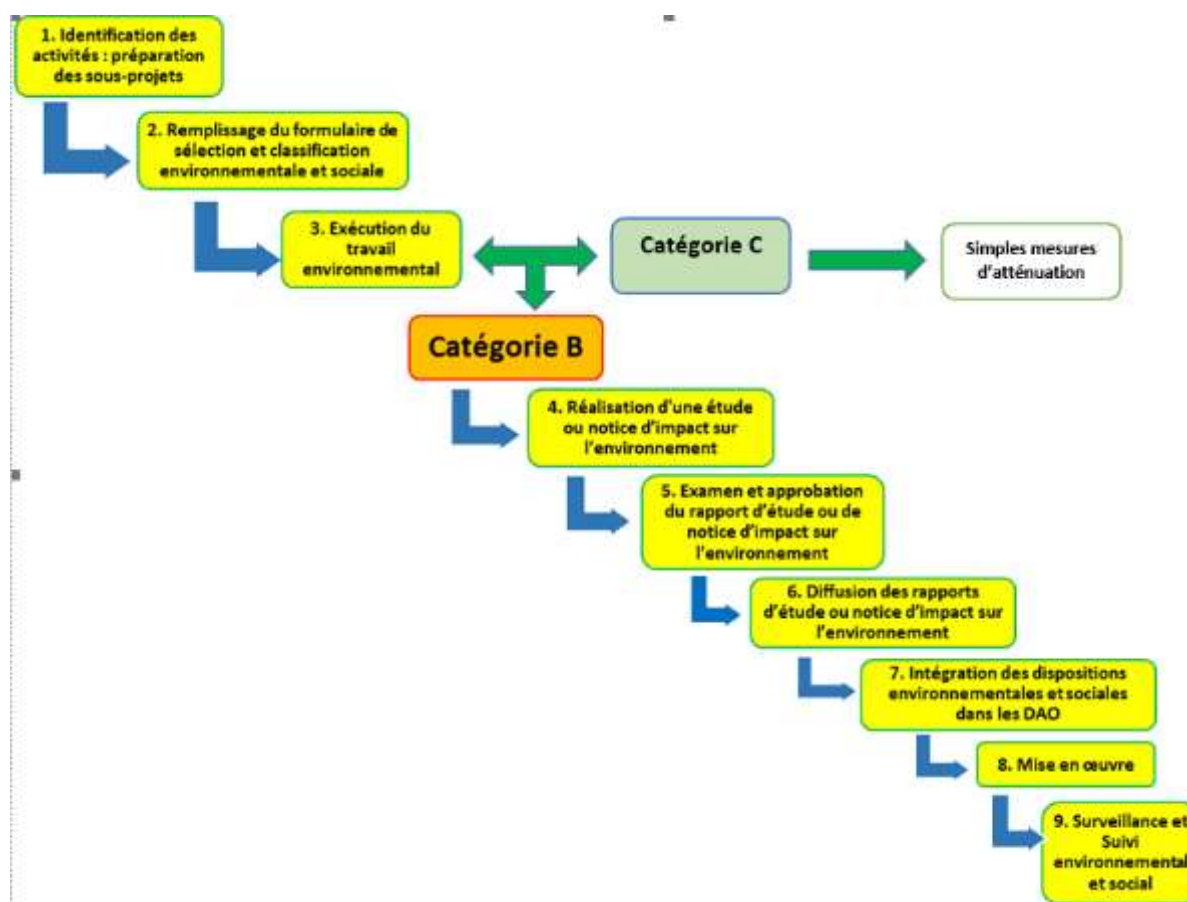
1. Identification des activités : préparation des sous-projets

2. Remplissage du formulaire de sélection et classification environnementale et sociale

3. Exécution du travail environnemental

Catégorie C

Simples mesures d'atténuation

Catégorie B

4. Réalisation d'une étude ou notice d'impact sur l'environnement

5. Examen et approbation du rapport d'étude ou de notice d'impact sur l'environnement

6. Diffusion des rapports d'étude ou notice d'impact sur l'environnement

7. Intégration des dispositions environnementales et sociales dans les DAO

8. Mise en œuvre

9. Surveillance et Suivi environnemental et social